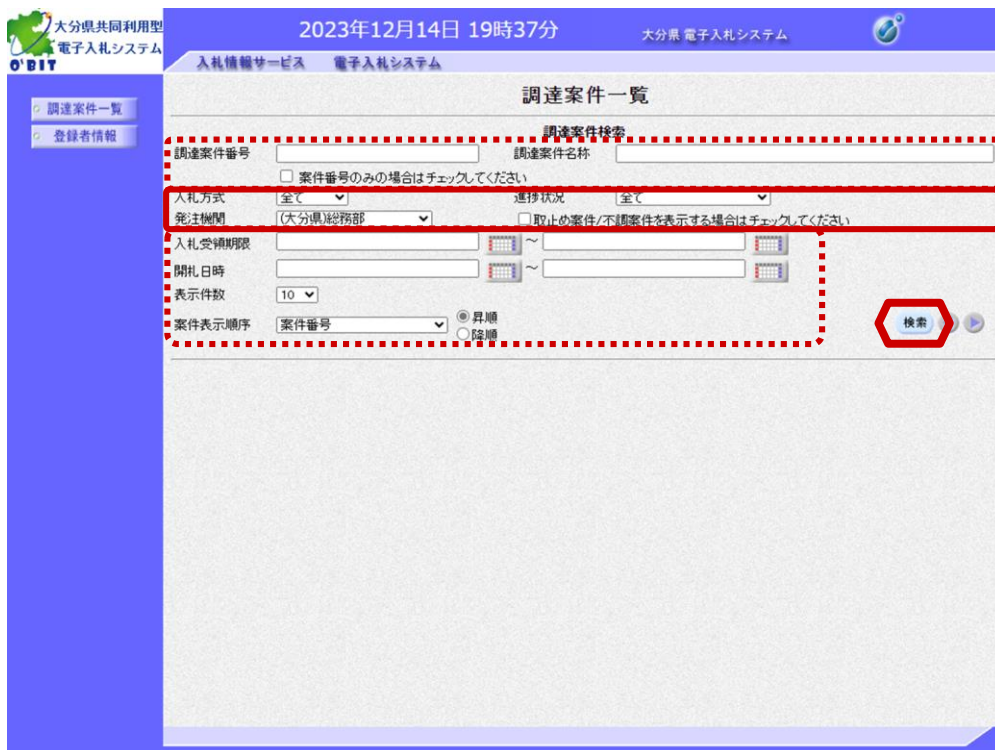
大分県共同利用型
電子入札システム
O'BIT

2023年12月14日 19時37分

大分県 電子入札システム

入札情報サービス　電子入札システム

調達案件一覧
登録者情報

調達案件一覧

調達案件検索

調達案件番号
調達案件名称
案件番号のみの場合はチェックしてください
入札方式　全て
進捗状況　全て
発注機関　(大分県)総務部
取止め案件/不調案件を表示する場合はチェックしてください
入札受領期限　～
開札日時　～
表示件数　10
案件表示順序　案件番号
昇順
降順

検索